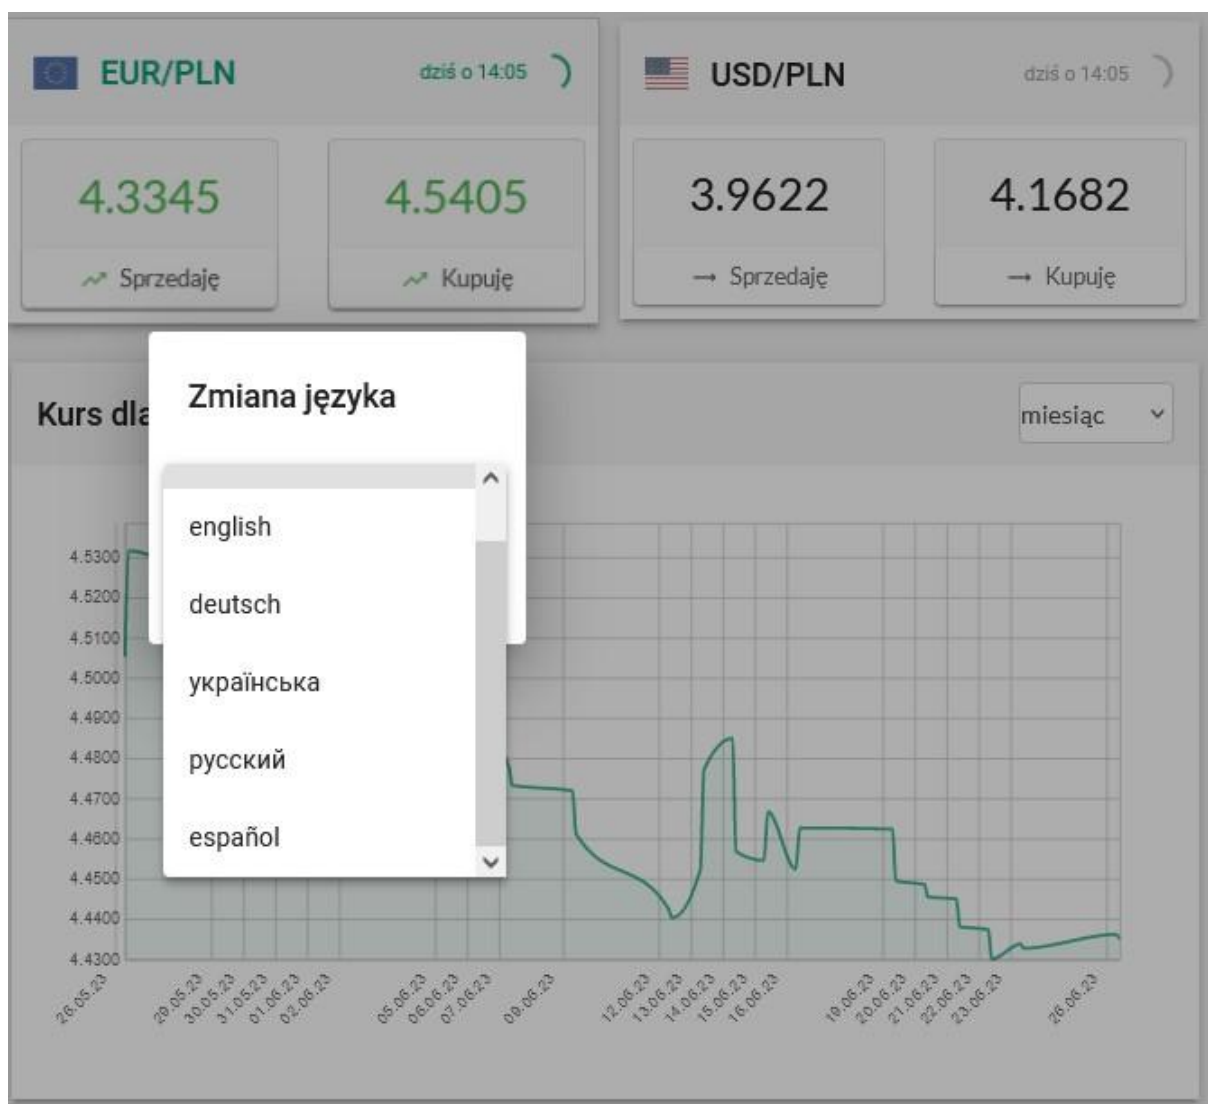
EUR/PLN dziś o 14:05

4.3345
Sprzedaję

4.5405
Kupuję

USD/PLN dziś o 14:05

3.9622
Sprzedaję

4.1682
Kupuję

Kurs dla

miesiąc

Zmiana języka

english
deutsch
українська
русский
español

4.5300
4.5200
4.5100
4.5000
4.4900
4.4800
4.4700
4.4600
4.4500
4.4400
4.4300

26.05.23
29.05.23
30.05.23
31.05.23
01.06.23
02.06.23
05.06.23
06.06.23
07.06.23
09.06.23
12.06.23
13.06.23
14.06.23
15.06.23
16.06.23
19.06.23
20.06.23
21.06.23
22.06.23
23.06.23
26.06.23